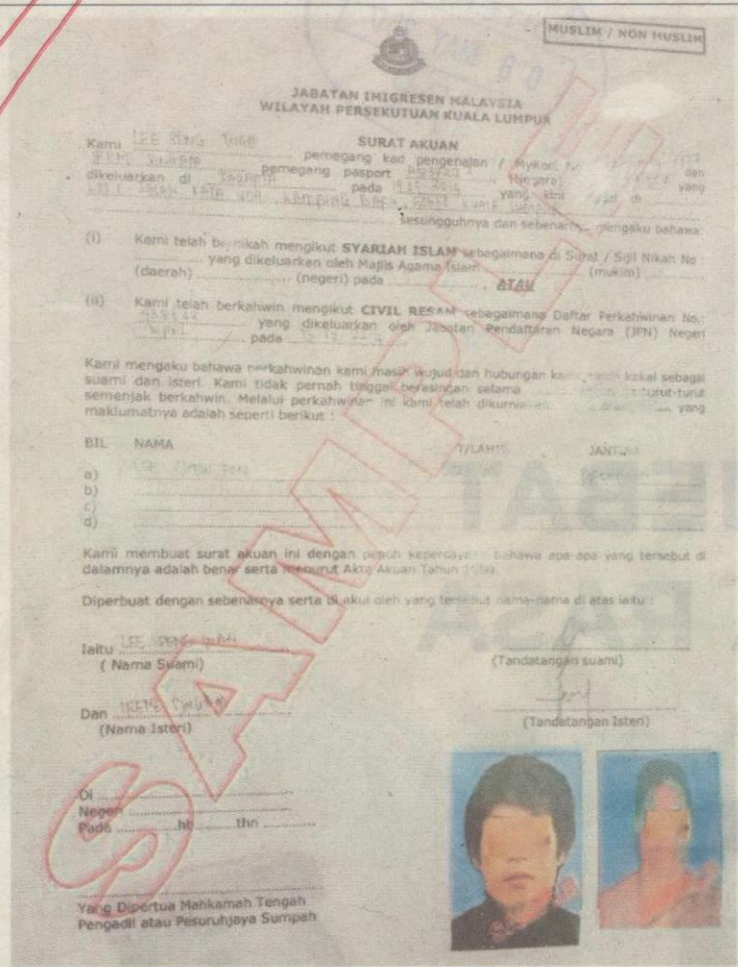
MUSLIM / NON MUSLIM

JABATAN IMIGRESEN MALAYSIA
WILAYAH PERSEKUTUAN KUALA LUMPUR

SURAT AKUAN

Kami LEE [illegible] ........ pemegang kad pengenalan / MyKad No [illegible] dan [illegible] pemegang pasport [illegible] (Negara) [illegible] dikeluarkan di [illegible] pada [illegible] yang kini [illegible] di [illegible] sesungguhnya dan sebenarnya mengaku bahawa:

(i) Kami telah bernikah mengikut SYARIAH ISLAM sebagaimana di Surat / Sijil Nikah No ........ yang dikeluarkan oleh Majlis Agama Islam ........ (mukim) ........ (daerah) ........ (negeri) pada ........ ATAU

(ii) Kami telah berkahwin mengikut CIVIL RESAM sebagaimana Daftar Perkahwinan No. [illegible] yang dikeluarkan oleh Jabatan Pendaftaran Negara (JPN) Negeri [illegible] pada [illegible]

Kami mengaku bahawa perkahwinan kami masih wujud dan hubungan kami masih kekal sebagai suami dan isteri. Kami tidak pernah tinggal berasingan selama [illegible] turut-turut semenjak berkahwin. Melalui perkahwinan ini kami telah dikurniakan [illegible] yang maklumatnya adalah seperti berikut :

BIL NAMA T/LAHIR JANTINA

a) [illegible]
b)
c)
d)

Kami membuat surat akuan ini dengan penuh kepercayaan bahawa apa-apa yang tersebut di dalamnya adalah benar serta menurut Akta Akuan Tahun 1960.

Diperbuat dengan sebenarnya serta di akui oleh yang tersebut nama-nama di atas iaitu :

Iaitu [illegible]
( Nama Suami) (Tandatangan suami)

Dan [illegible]
(Nama Isteri) (Tandatangan Isteri)

Di ........
Negeri ........
Pada ........ hb ........ thn ........

Yang Dipertua Mahkamah Tengah
Pengadil atau Pesuruhjaya Sumpah

SAMPLE